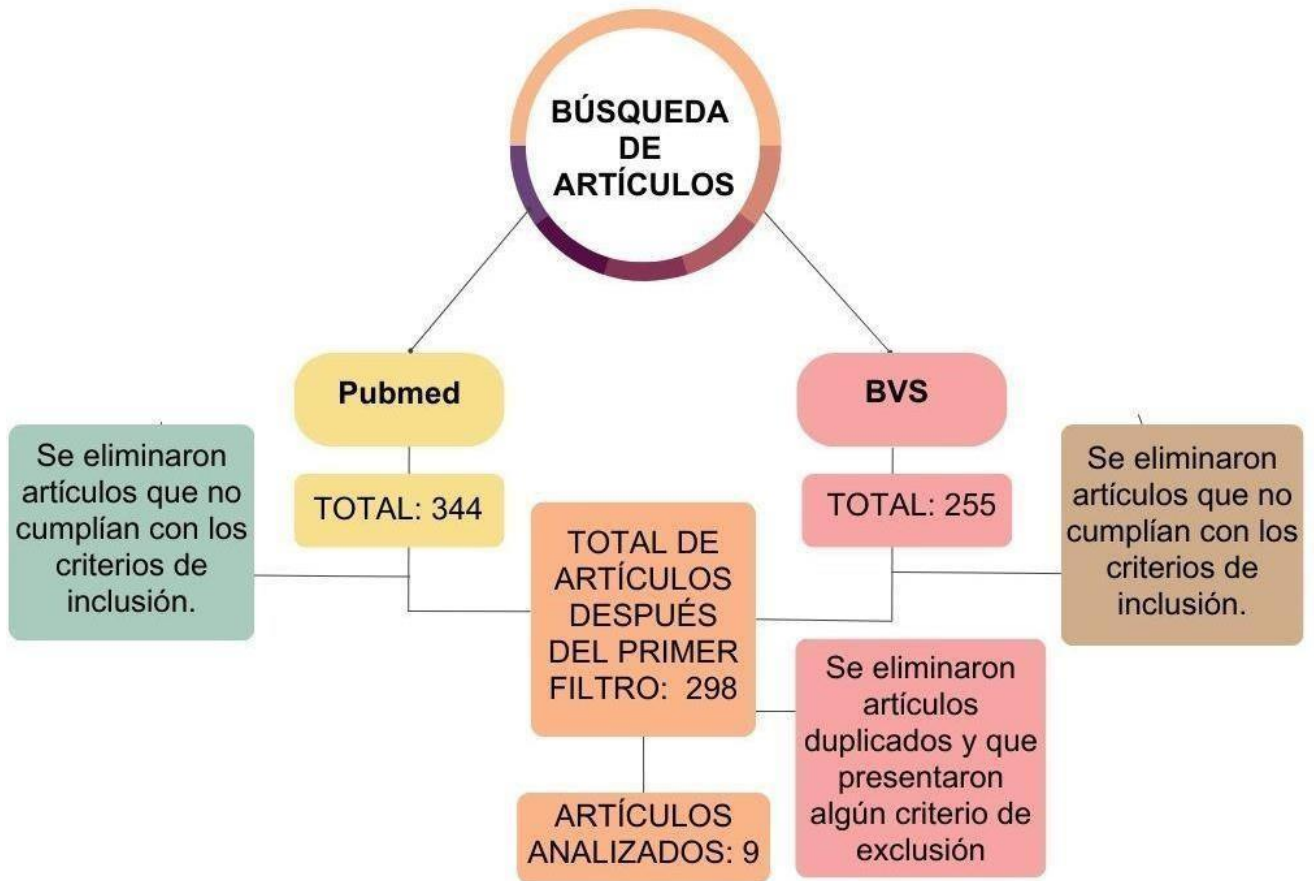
BÚSQUEDA DE ARTÍCULOS

Pubmed

BVS

Se eliminaron artículos que no cumplían con los criterios de inclusión.

TOTAL: 344

TOTAL: 255

Se eliminaron artículos que no cumplían con los criterios de inclusión.

TOTAL DE ARTÍCULOS DESPUÉS DEL PRIMER FILTRO: 298

Se eliminaron artículos duplicados y que presentaron algún criterio de exclusión

ARTÍCULOS ANALIZADOS: 9